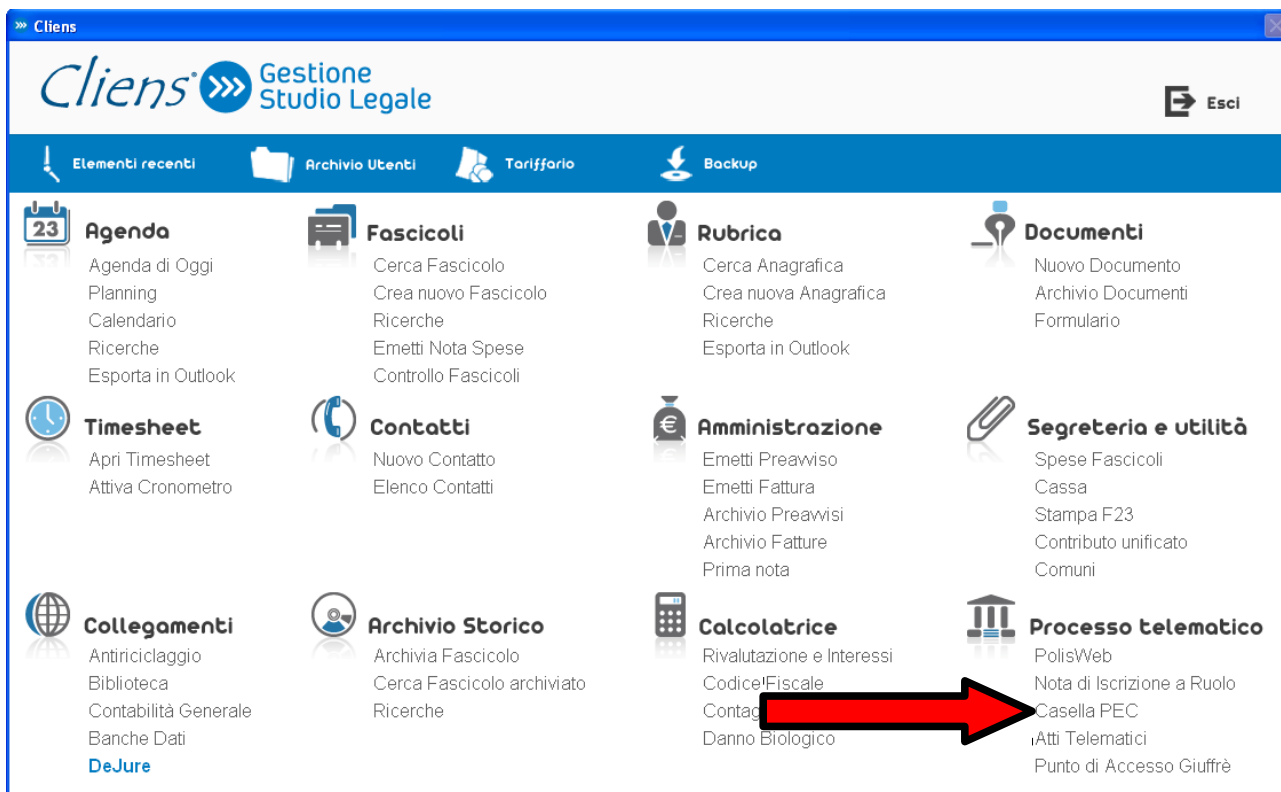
Cliens

Cliens Gestione Studio Legale

Esci

Elementi recenti
Archivio Utenti
Tariffario
Backup

23

Agenda
Agenda di Oggi
Planning
Calendario
Ricerche
Esporta in Outlook

Fascicoli
Cerca Fascicolo
Crea nuovo Fascicolo
Ricerche
Emetti Nota Spese
Controllo Fascicoli

Rubrica
Cerca Anagrafica
Crea nuova Anagrafica
Ricerche
Esporta in Outlook

Documenti
Nuovo Documento
Archivio Documenti
Formulario

Timesheet
Apri Timesheet
Attiva Cronometro

Contatti
Nuovo Contatto
Elenco Contatti

Amministrazione
Emetti Preavviso
Emetti Fattura
Archivio Preavvisi
Archivio Fatture
Prima nota

Segreteria e utilità
Spese Fascicoli
Cassa
Stampa F23
Contributo unificato
Comuni

Collegamenti
Antiriciclaggio
Biblioteca
Contabilità Generale
Banche Dati
DeJure

Archivio Storico
Archivia Fascicolo
Cerca Fascicolo archiviato
Ricerche

Calcolatrice
Rivalutazione e Interessi
Codice Fiscale
Contag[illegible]
Danno Biologico

Processo telematico
PolisWeb
Nota di Iscrizione a Ruolo
Casella PEC
Atti Telematici
Punto di Accesso Giuffrè